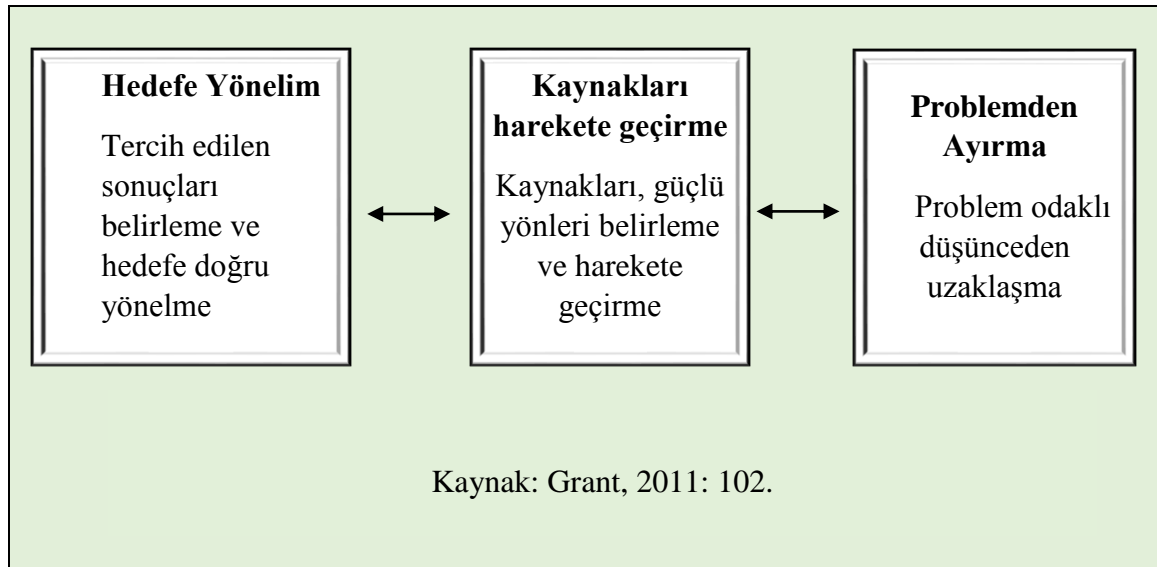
**Hedefe Yönelim**

Tercih edilen sonuçları belirleme ve hedefe doğru yönelme

**Kaynakları harekete geçirme**

Kaynakları, güçlü yönleri belirleme ve harekete geçirme

**Problemden Ayırma**

Problem odaklı düşünceden uzaklaşma

Kaynak: Grant, 2011: 102.